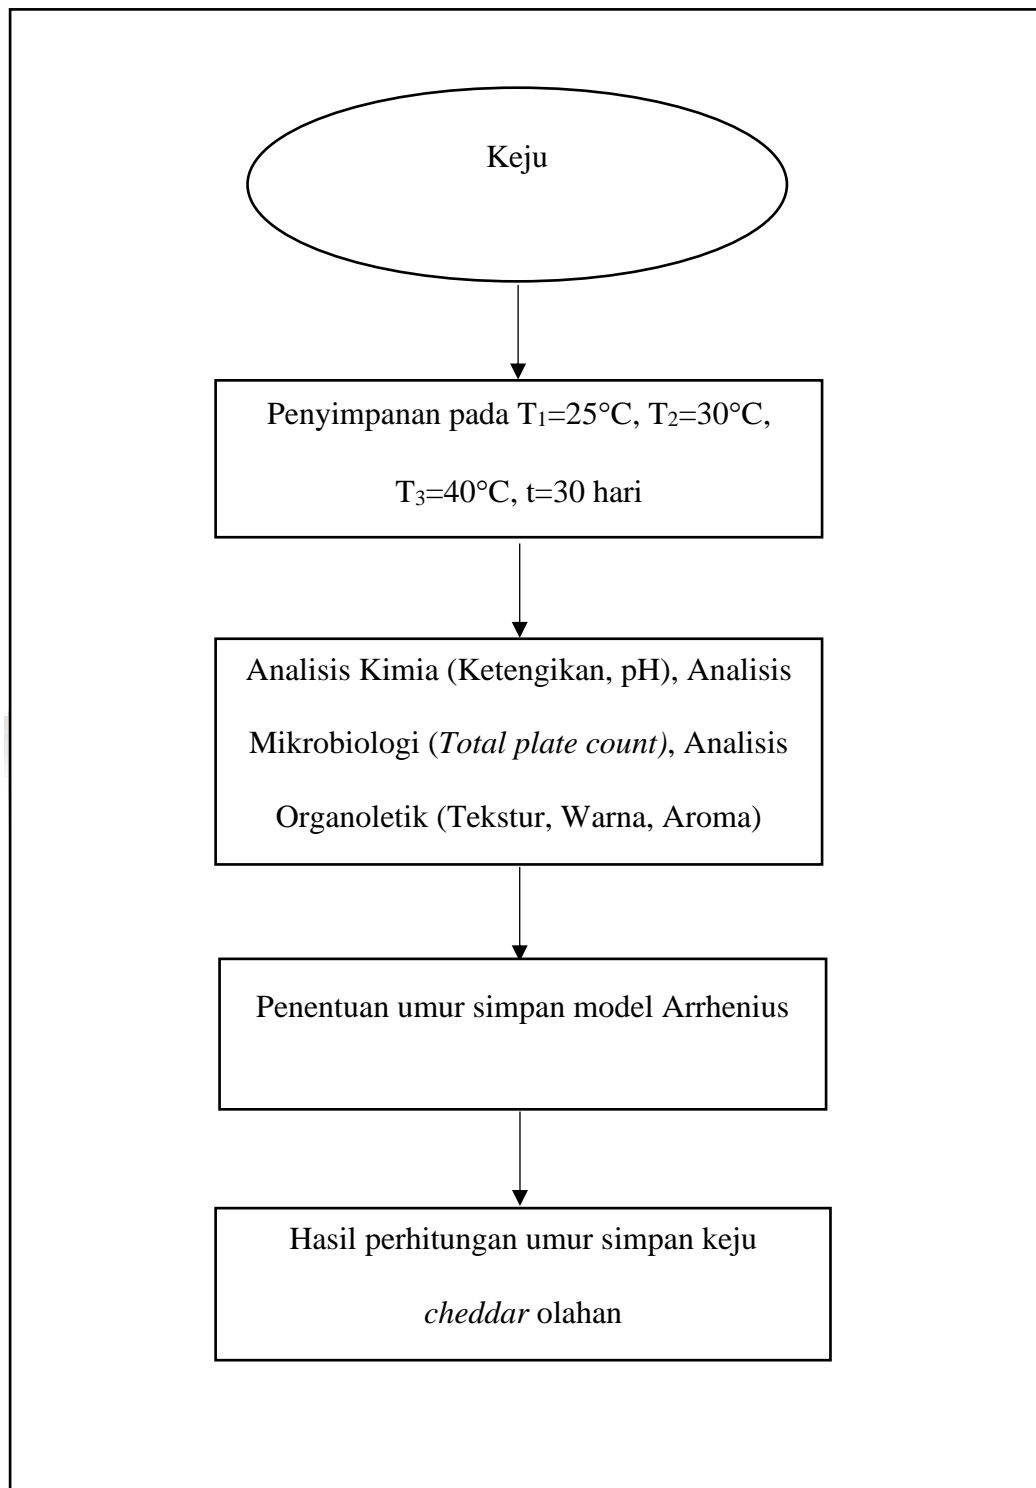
Keju

Penyimpanan pada $T_1$=25°C, $T_2$=30°C, $T_3$=40°C, t=30 hari

Analisis Kimia (Ketengikan, pH), Analisis Mikrobiologi (Total plate count), Analisis Organoletik (Tekstur, Warna, Aroma)

Penentuan umur simpan model Arrhenius

Hasil perhitungan umur simpan keju cheddar olahan